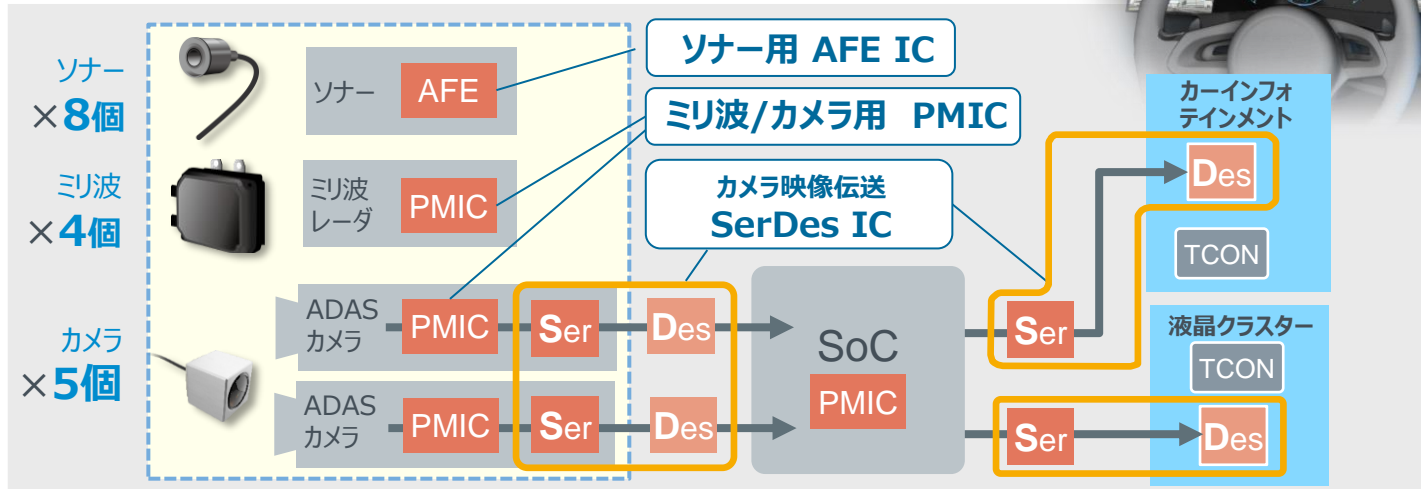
ソナー
×8個

ミリ波
×4個

カメラ
×5個

ソナー AFE

ミリ波レーダ PMIC

ADAS カメラ PMIC Ser Des

ADAS カメラ PMIC Ser Des

ソナー用 AFE IC

ミリ波/カメラ用 PMIC

カメラ映像伝送 SerDes IC

SoC
PMIC

Ser

Ser

カーインフォテインメント
Des
TCON

液晶クラスター
TCON
Des